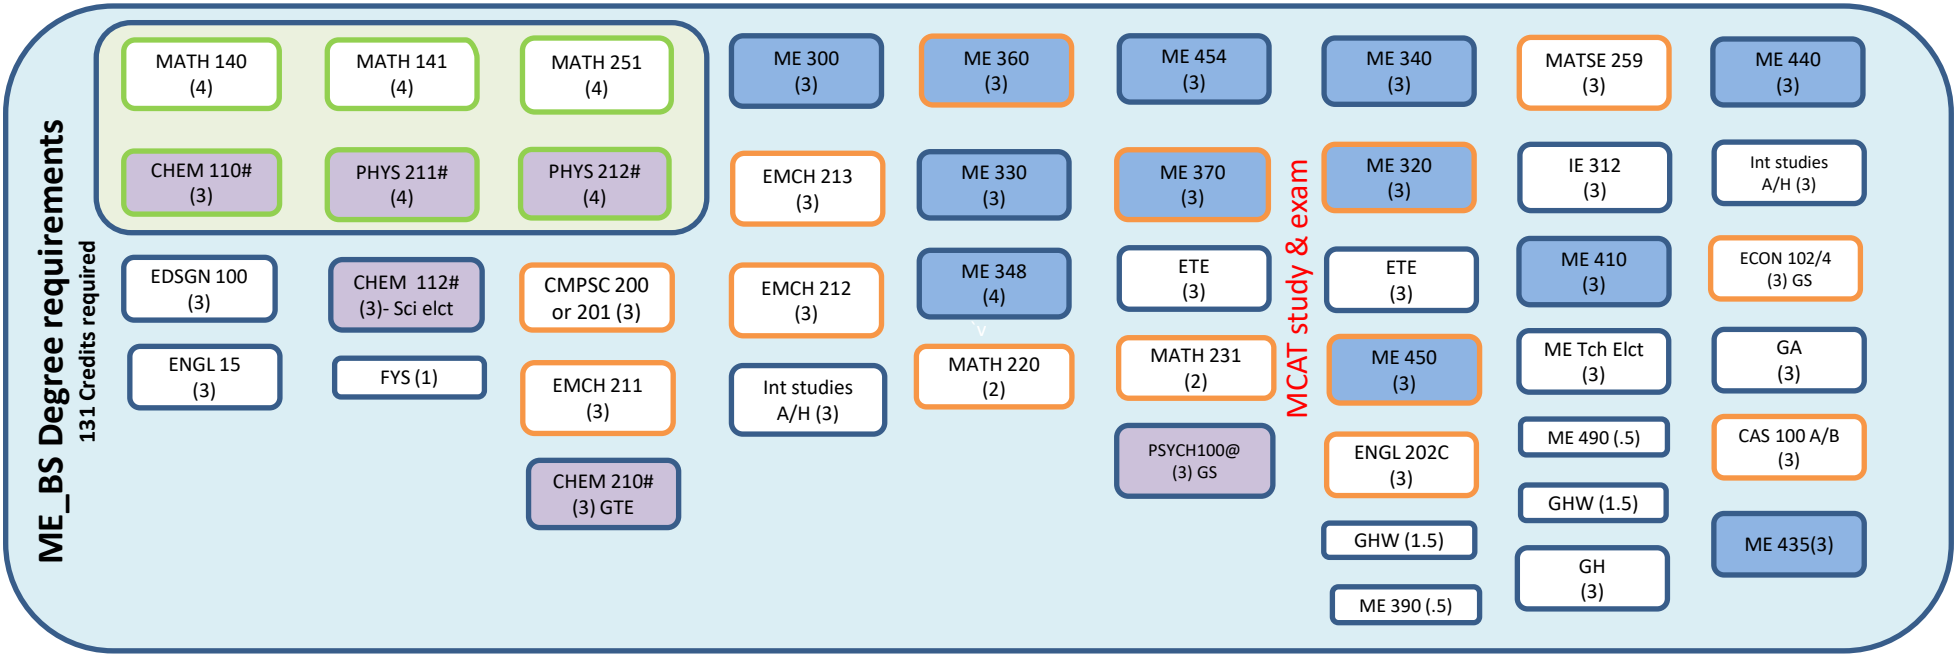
ME_BS Degree requirements
131 Credits required

MATH 140
(4)

CHEM 110#
(3)

EDSGN 100
(3)

ENGL 15
(3)

MATH 141
(4)

PHYS 211#
(4)

CHEM 112#
(3)- Sci elct

FYS (1)

MATH 251
(4)

PHYS 212#
(4)

CMPSC 200 or 201 (3)

EMCH 211
(3)

CHEM 210#
(3) GTE

ME 300
(3)

EMCH 213
(3)

EMCH 212
(3)

Int studies
A/H (3)

ME 360
(3)

ME 330
(3)

ME 348
(4)

MATH 220
(2)

ME 454
(3)

ME 370
(3)

ETE
(3)

MATH 231
(2)

PSYCH100@
(3) GS

MCAT study & exam

ME 340
(3)

ME 320
(3)

ETE
(3)

ME 450
(3)

ENGL 202C
(3)

GHW (1.5)

ME 390 (.5)

MATSE 259
(3)

IE 312
(3)

ME 410
(3)

ME Tch Elct
(3)

ME 490 (.5)

GHW (1.5)

GH
(3)

ME 440
(3)

Int studies
A/H (3)

ECON 102/4
(3) GS

GA
(3)

CAS 100 A/B
(3)

ME 435(3)